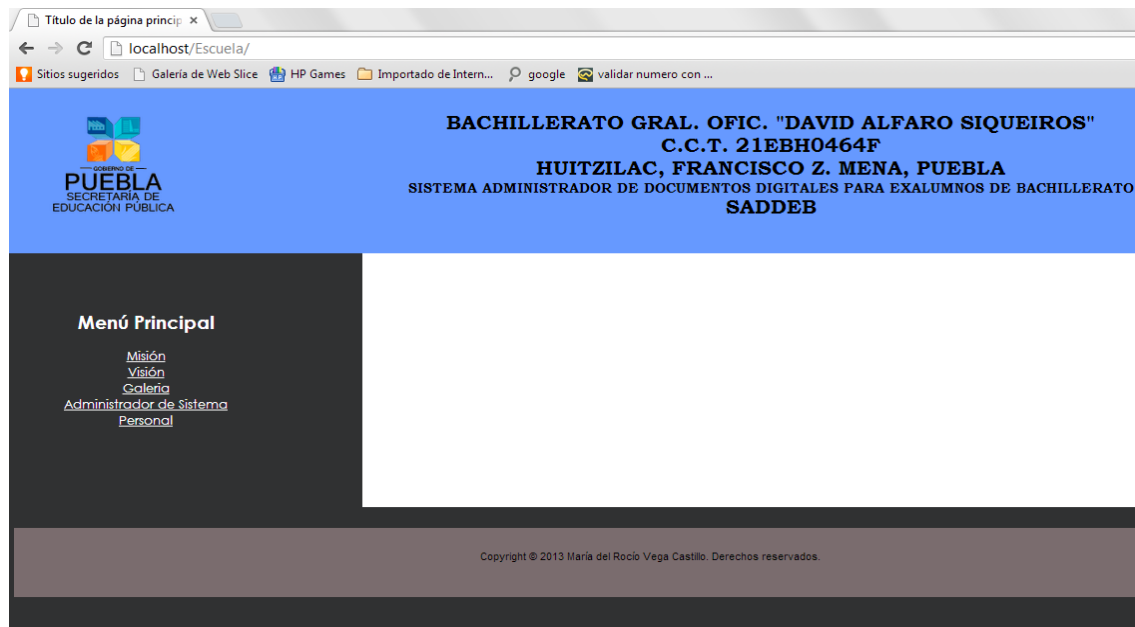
Título de la página princip ×

localhost/Escuela/

Sitios sugeridos  Galería de Web Slice  HP Games  Importado de Intern...  google  validar numero con ...

GOBIERNO DE
PUEBLA
SECRETARÍA DE
EDUCACIÓN PÚBLICA

BACHILLERATO GRAL. OFIC. "DAVID ALFARO SIQUEIROS"
C.C.T. 21EBH0464F
HUITZILAC, FRANCISCO Z. MENA, PUEBLA
SISTEMA ADMINISTRADOR DE DOCUMENTOS DIGITALES PARA EXALUMNOS DE BACHILLERATO
SADDEB

Menú Principal

Misión
Visión
Galeria
Administrador de Sistema
Personal

Copyright © 2013 María del Rocío Vega Castillo. Derechos reservados.